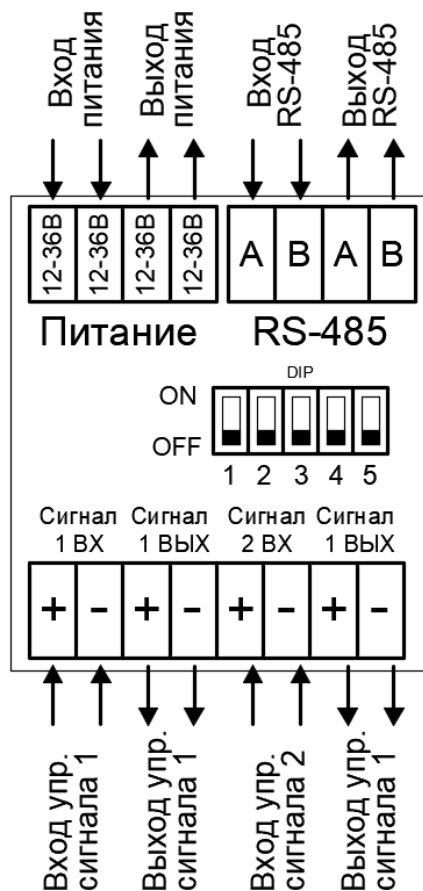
Вход питания

Выход питания

Вход RS-485

Выход RS-485

| 12-36В | 12-36В | 12-36В | 12-36В |
|---|---|---|---|

| A | B | A | B |
|---|---|---|---|

Питание

RS-485

DIP

ON

OFF

1 2 3 4 5

Сигнал 1 ВХ

Сигнал 1 ВЫХ

Сигнал 2 ВХ

Сигнал 1 ВЫХ

| + | - | + | - | + | - | + | - |
|---|---|---|---|---|---|---|---|

Вход упр. сигнала 1

Выход упр. сигнала 1

Вход упр. сигнала 2

Выход упр. сигнала 1